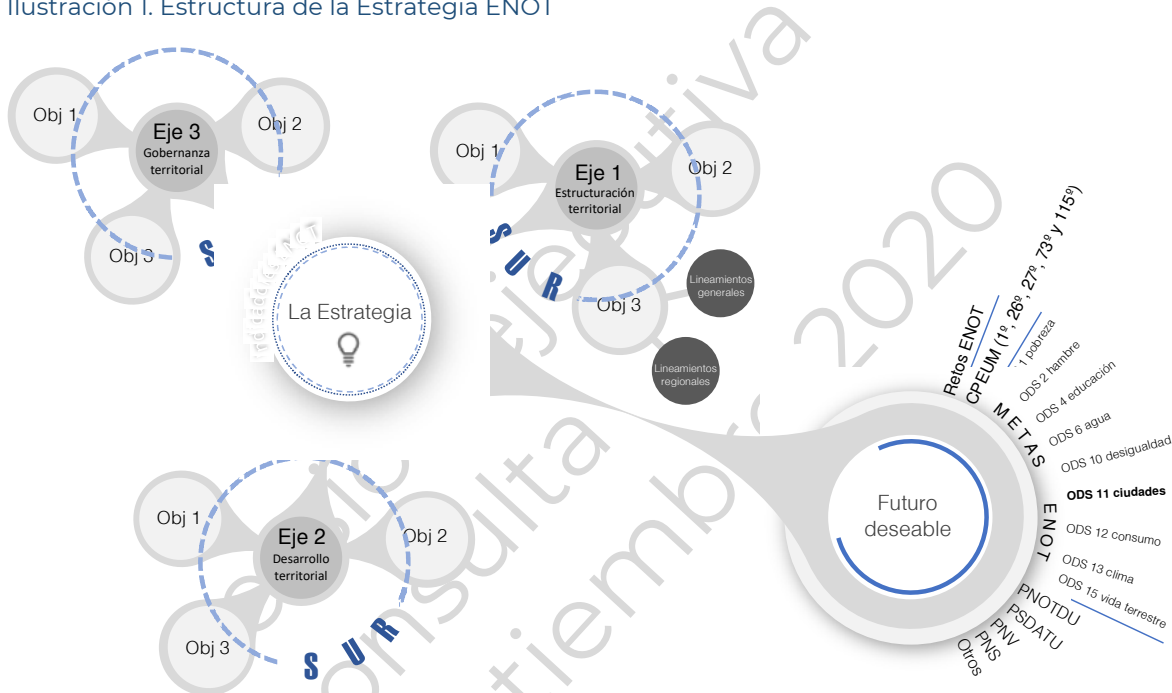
Ilustración 1. Estructura de la Estrategia ENOT

Obj 1
Eje 3
Gobernanza territorial
Obj 2
Obj 3
S

La Estrategia

Obj 1
Eje 1
Estructuración territorial
Obj 2
Obj 3
S U R
Lineamientos generales
Lineamientos regionales

Obj 1
Eje 2
Desarrollo territorial
Obj 2
Obj 3
S U R

Futuro deseable

Retos ENOT
CPEUM (1º, 26º, 27º, 73º y 115º)
METAS
1 pobreza
ODS 2 hambre
ODS 4 educación
ODS 6 agua
ODS 10 desigualdad
ODS 11 ciudades
ENOT
ODS 12 consumo
ODS 13 clima
ODS 15 vida terrestre
PNOTDU
PSDATU
PNV
PNS
Otros

Versión ejecutiva
consulta
septiembre 2020